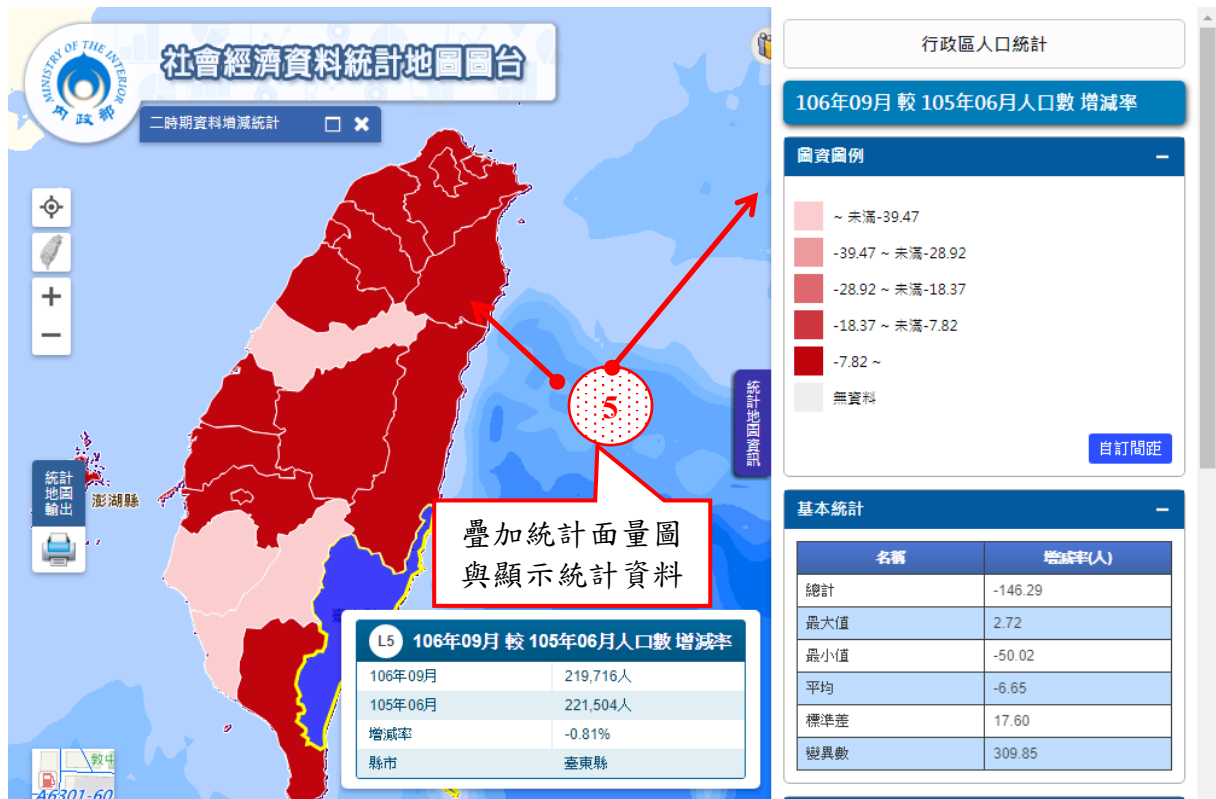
MINISTRY OF THE INTERIOR
內政部

社會經濟資料統計地圖圖台

二時期資料增減統計

澎湖縣

統計地圖輸出

5

疊加統計面量圖
與顯示統計資料

L5 106年09月 較 105年06月人口數 增減率

| 106年09月 | 219,716人 |
|---|---|
| 105年06月 | 221,504人 |
| 增減率 | -0.81% |
| 縣市 | 臺東縣 |

A6301-60

統計地圖資訊

行政區人口統計

106年09月 較 105年06月人口數 增減率

圖資圖例

~ 未滿-39.47
-39.47 ~ 未滿-28.92
-28.92 ~ 未滿-18.37
-18.37 ~ 未滿-7.82
-7.82 ~
無資料

自訂間距

基本統計

| 名稱 | 增減率(人) |
|---|---|
| 總計 | -146.29 |
| 最大值 | 2.72 |
| 最小值 | -50.02 |
| 平均 | -6.65 |
| 標準差 | 17.60 |
| 變異數 | 309.85 |